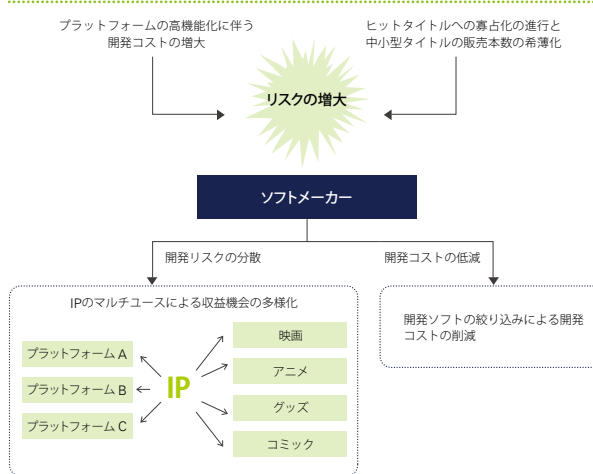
プラットフォームの高機能化に伴う開発コストの増大

ヒットタイトルへの寡占化の進行と中小型タイトルの販売本数の希薄化

リスクの増大

ソフトメーカー

開発リスクの分散

開発コストの低減

IPのマルチユースによる収益機会の多様化

プラットフォームA

プラットフォームB

プラットフォームC

IP

映画

アニメ

グッズ

コミック

開発ソフトの絞り込みによる開発コストの削減